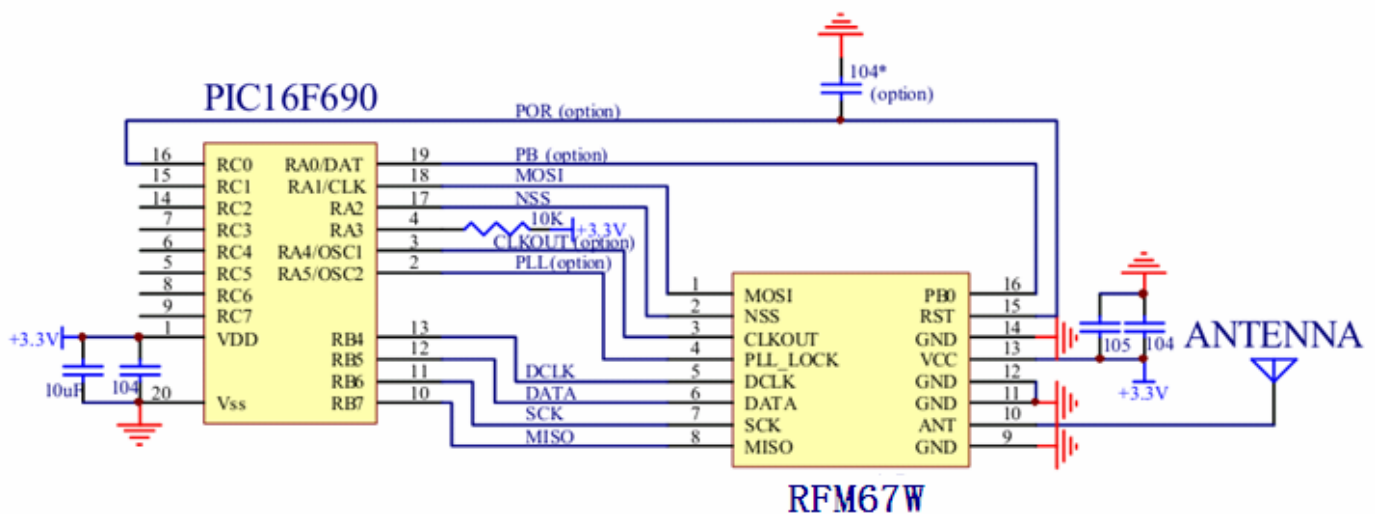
PIC16F690

104*
(option)

POR (option)
PB (option)
MOSI
NSS
10K
+3.3V
CLKOUT (option)
PLL (option)

16 RC0
15 RC1
14 RC2
7 RC3
6 RC4
5 RC5
8 RC6
9 RC7
+3.3V 1 VDD
10uF 104 20 Vss

RA0/DAT 19
RA1/CLK 18
RA2 17
RA3 4
RA4/OSC1 3
RA5/OSC2 2
RB4 13
RB5 12
RB6 11
RB7 10

DCLK
DATA
SCK
MISO

1 MOSI
2 NSS
3 CLKOUT
4 PLL_LOCK
5 DCLK
6 DATA
7 SCK
8 MISO

PB0 16
RST 15
GND 14
VCC 13
GND 12
GND 11
ANT 10
GND 9

105 104
+3.3V
ANTENNA

RFM67W